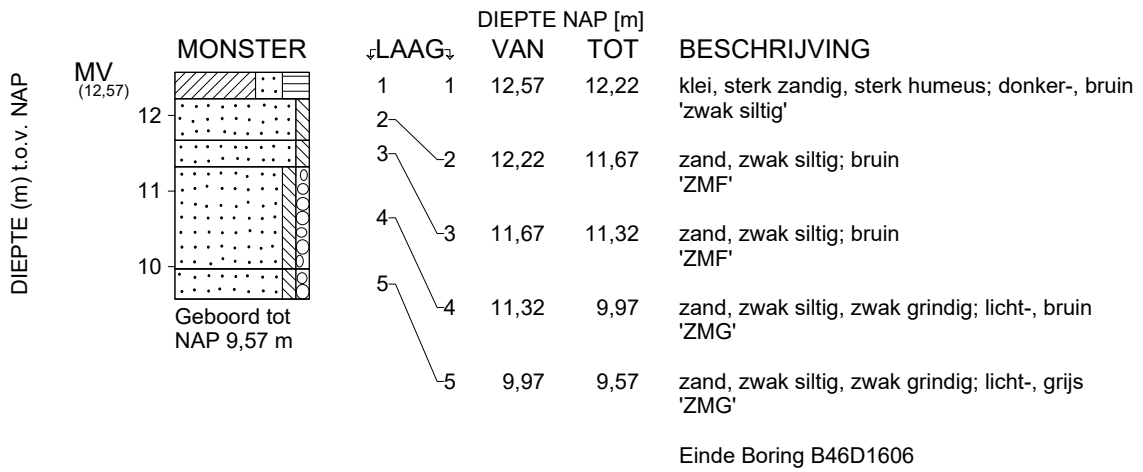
DIEPTE (m) t.o.v. NAP

MONSTER

MV
(12,57)

12

11

10

Geboord tot
NAP 9,57 m

LAAG

1
2
3
4
5

DIEPTE NAP [m]

| LAAG | VAN | TOT | BESCHRIJVING |
|---|---|---|---|
| 1 | 12,57 | 12,22 | klei, sterk zandig, sterk humeus; donker-, bruin 'zwak siltig' |
| 2 | 12,22 | 11,67 | zand, zwak siltig; bruin 'ZMF' |
| 3 | 11,67 | 11,32 | zand, zwak siltig; bruin 'ZMF' |
| 4 | 11,32 | 9,97 | zand, zwak siltig, zwak grindig; licht-, bruin 'ZMG' |
| 5 | 9,97 | 9,57 | zand, zwak siltig, zwak grindig; licht-, grijs 'ZMG' |

Einde Boring B46D1606